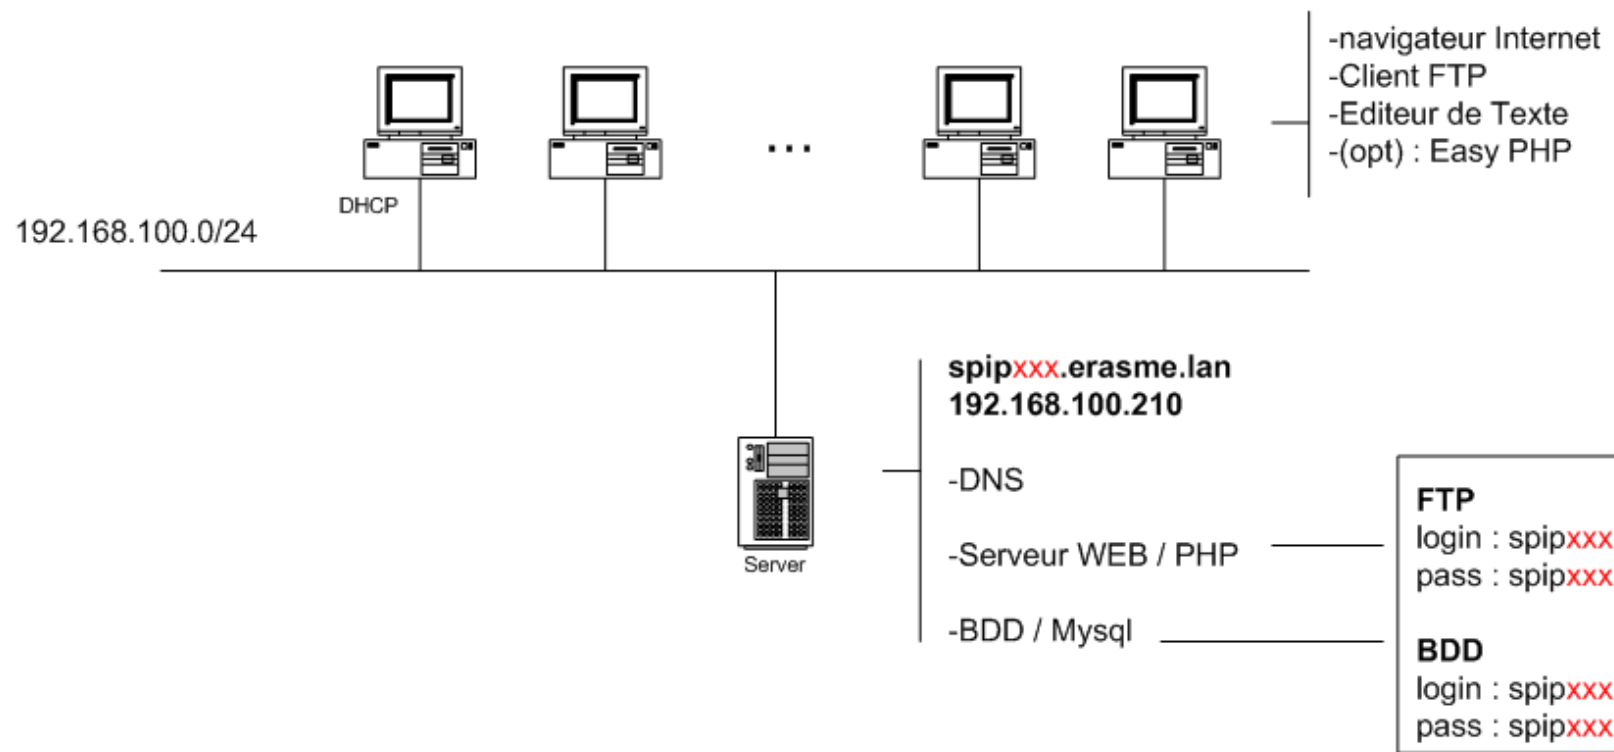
-navigateur Internet
-Client FTP
-Editeur de Texte
-(opt) : Easy PHP

...

DHCP

192.168.100.0/24

**spipxxx.erasme.lan**
**192.168.100.210**

-DNS

-Serveur WEB / PHP

-BDD / Mysql

Server

**FTP**
login : spipxxx
pass : spipxxx

**BDD**
login : spipxxx
pass : spipxxx